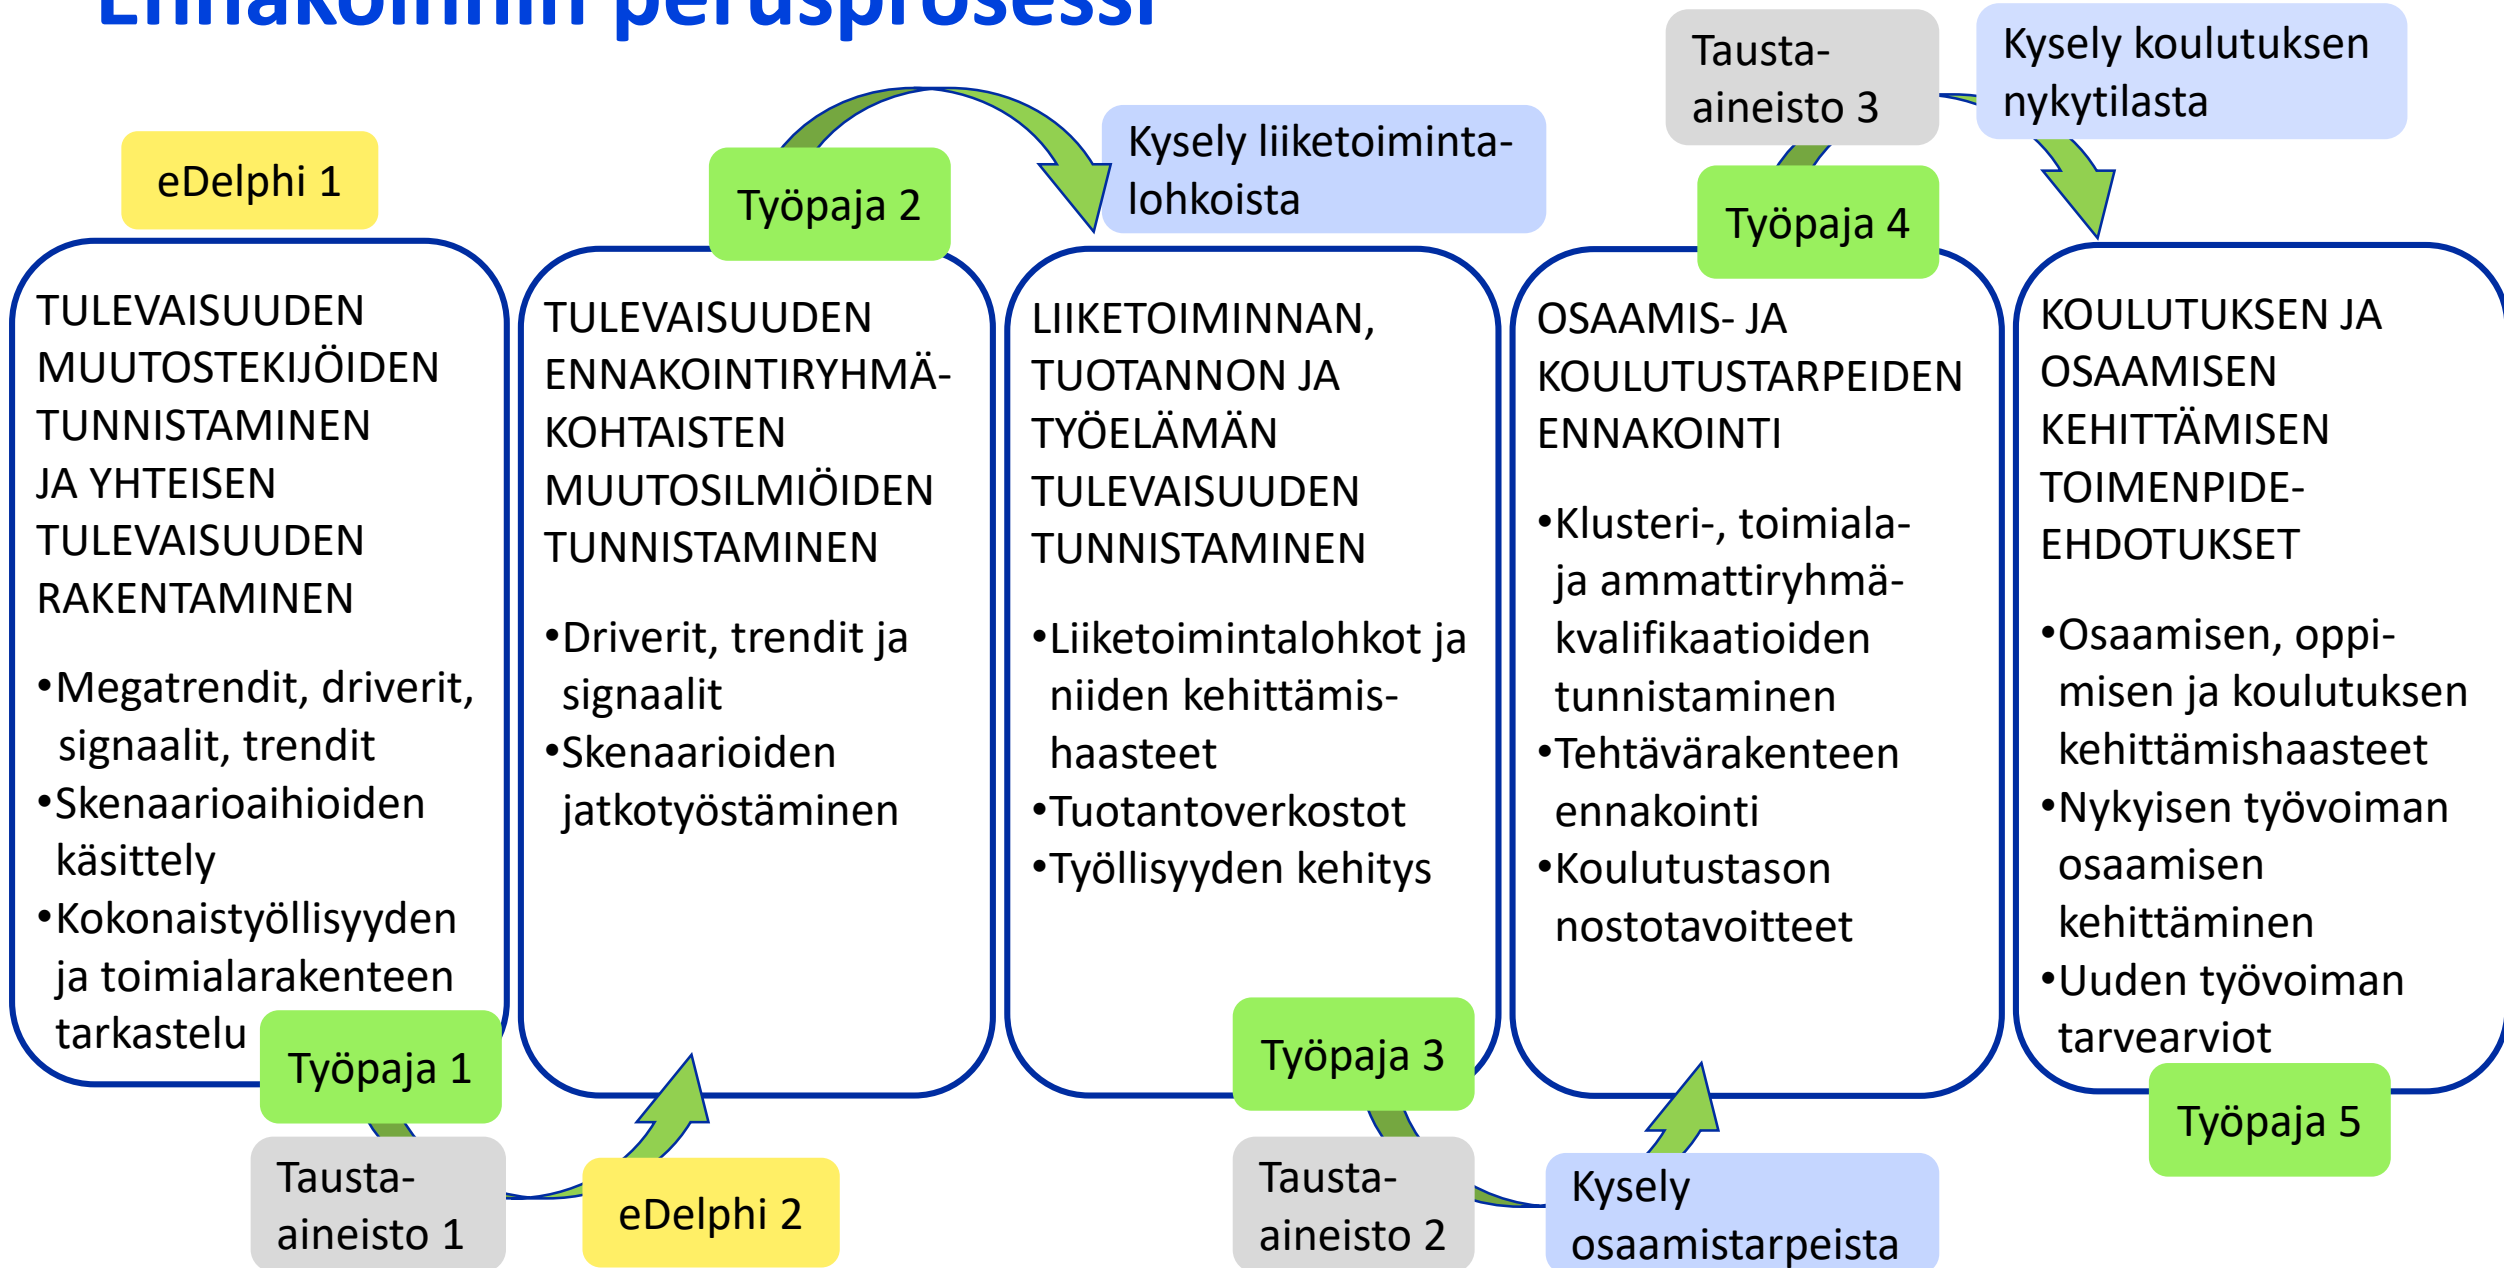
Ennakoinnin perusprosessi

eDelphi 1

TULEVAISUUDEN MUUTOSTEKIJÖIDEN TUNNISTAMINEN JA YHTEISEN TULEVAISUUDEN RAKENTAMINEN

•Megatrendit, driverit, signaalit, trendit
•Skenaarioaihioiden käsittely
•Kokonaistyöllisyyden ja toimialarakenteen tarkastelu

Työpaja 1

Tausta-aineisto 1

eDelphi 2

Työpaja 2

TULEVAISUUDEN ENNAKOINTIRYHMÄKOHTAISTEN MUUTOSILMIÖIDEN TUNNISTAMINEN

•Driverit, trendit ja signaalit
•Skenaarioiden jatkotyöstäminen

Kysely liiketoimintalohkoista

LIIKETOIMINNAN, TUOTANNON JA TYÖELÄMÄN TULEVAISUUDEN TUNNISTAMINEN

•Liiketoimintalohkot ja niiden kehittämishaasteet
•Tuotantoverkostot
•Työllisyyden kehitys

Työpaja 3

Tausta-aineisto 2

Kysely osaamistarpeista

Tausta-aineisto 3

Työpaja 4

OSAAMIS- JA KOULUTUSTARPEIDEN ENNAKOINTI

•Klusteri-, toimiala- ja ammattiryhmäkvalifikaatioiden tunnistaminen
•Tehtävärakenteen ennakointi
•Koulutustason nostotavoitteet

Kysely koulutuksen nykytilasta

KOULUTUKSEN JA OSAAMISEN KEHITTÄMISEN TOIMENPIDE-EHDOTUKSET

•Osaamisen, oppimisen ja koulutuksen kehittämishaasteet
•Nykyisen työvoiman osaamisen kehittäminen
•Uuden työvoiman tarvearviot

Työpaja 5